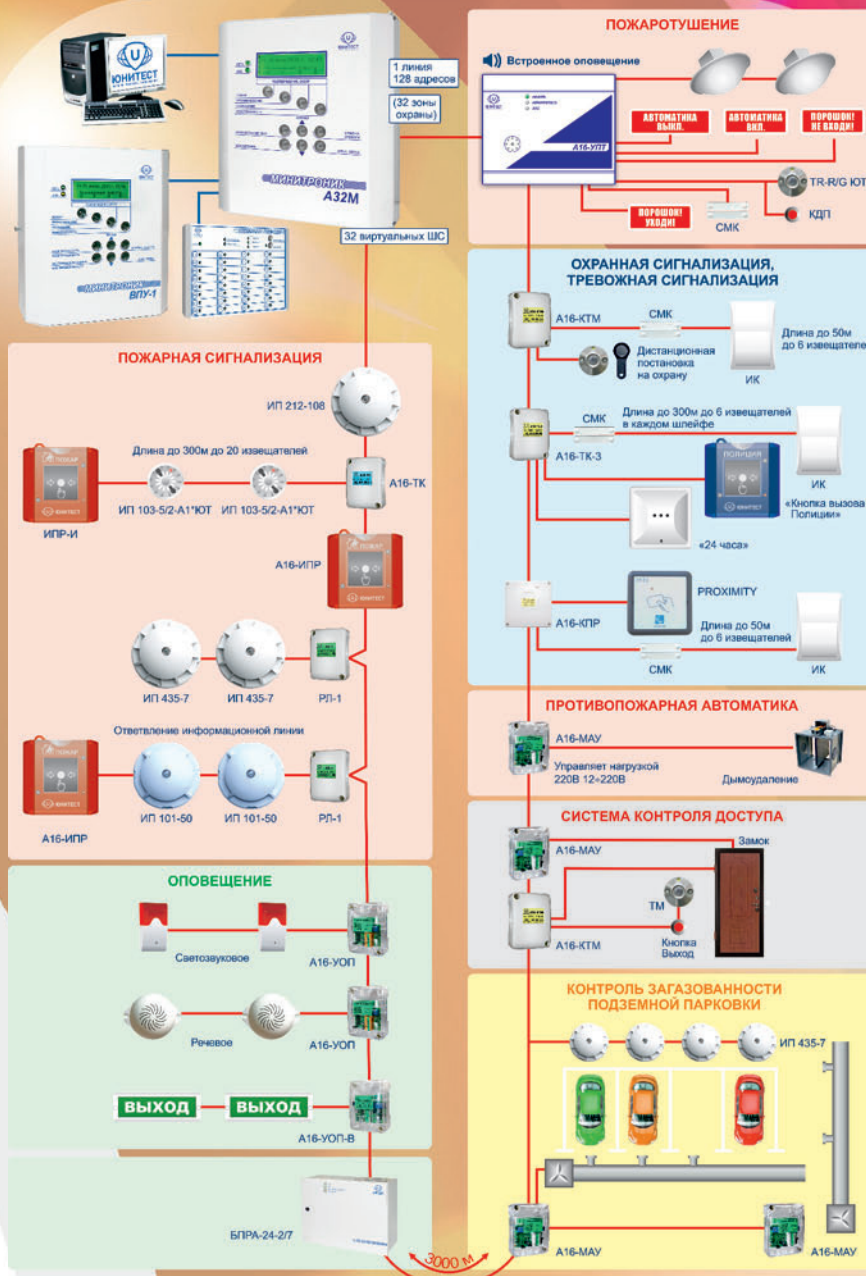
ЮНИТЕСТ

МИНИТРОНИК А32М

МИНИТРОНИК ВПУ-1

1 линия 128 адресов

(32 зоны охраны)

32 виртуальных ШС

ПОЖАРОТУШЕНИЕ

Встроенное оповещение

А16-УПТ

АВТОМАТИКА ВЫКЛ.

АВТОМАТИКА ВКЛ.

ПОРОШОК! НЕ ВХОДИ!

TR-R/G ЮТ

ПОРОШОК! УХОДИ!

СМК

КДП

ОХРАННАЯ СИГНАЛИЗАЦИЯ, ТРЕВОЖНАЯ СИГНАЛИЗАЦИЯ

А16-КТМ

СМК

Длина до 50м до 6 извещателей

Дистанционная постановка на охрану

ИК

СМК

Длина до 300м до 6 извещателей в каждом шлейфе

А16-ТК-3

ИК

«Кнопка вызова Полиции»

«24 часа»

А16-КПР

PROXIMITY

Длина до 50м до 6 извещателей

СМК

ИК

ПОЖАРНАЯ СИГНАЛИЗАЦИЯ

ИП 212-108

Длина до 300м до 20 извещателей

ИПР-И

ИП 103-5/2-А1*ЮТ

ИП 103-5/2-А1*ЮТ

А16-ТК

А16-ИПР

ИП 435-7

ИП 435-7

РЛ-1

Ответвление информационной линии

А16-ИПР

ИП 101-50

ИП 101-50

РЛ-1

ПРОТИВОПОЖАРНАЯ АВТОМАТИКА

А16-МАУ

Управляет нагрузкой 220В 12=220В

Дымоудаление

СИСТЕМА КОНТРОЛЯ ДОСТУПА

А16-МАУ

Замок

ТМ

А16-КТМ

Кнопка Выход

ОПОВЕЩЕНИЕ

Светозвуковое

А16-УОП

Речевое

А16-УОП

ВЫХОД

ВЫХОД

А16-УОП-В

КОНТРОЛЬ ЗАГАЗОВАННОСТИ ПОДЗЕМНОЙ ПАРКОВКИ

ИП 435-7

БПРА-24-2/7

3000 м

А16-МАУ

А16-МАУ